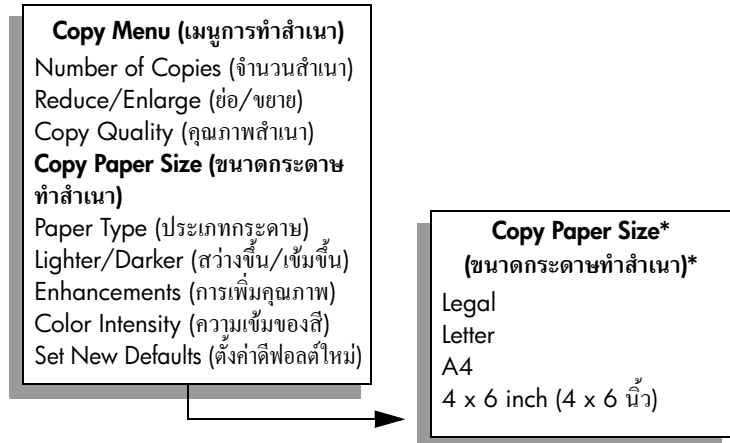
Copy Menu (เมนูการทำสำเนา)
Number of Copies (จำนวนสำเนา)
Reduce/Enlarge (ย่อ/ขยาย)
Copy Quality (คุณภาพสำเนา)
Copy Paper Size (ขนาดกระดาษทำสำเนา)
Paper Type (ประเภทกระดาษ)
Lighter/Darker (สว่างขึ้น/เข้มขึ้น)
Enhancements (การเพิ่มคุณภาพ)
Color Intensity (ความเข้มของสี)
Set New Defaults (ตั้งค่าดีฟอลต์ใหม่)

Copy Paper Size*
(ขนาดกระดาษทำสำเนา)*
Legal
Letter
A4
4 x 6 inch (4 x 6 นิ้ว)